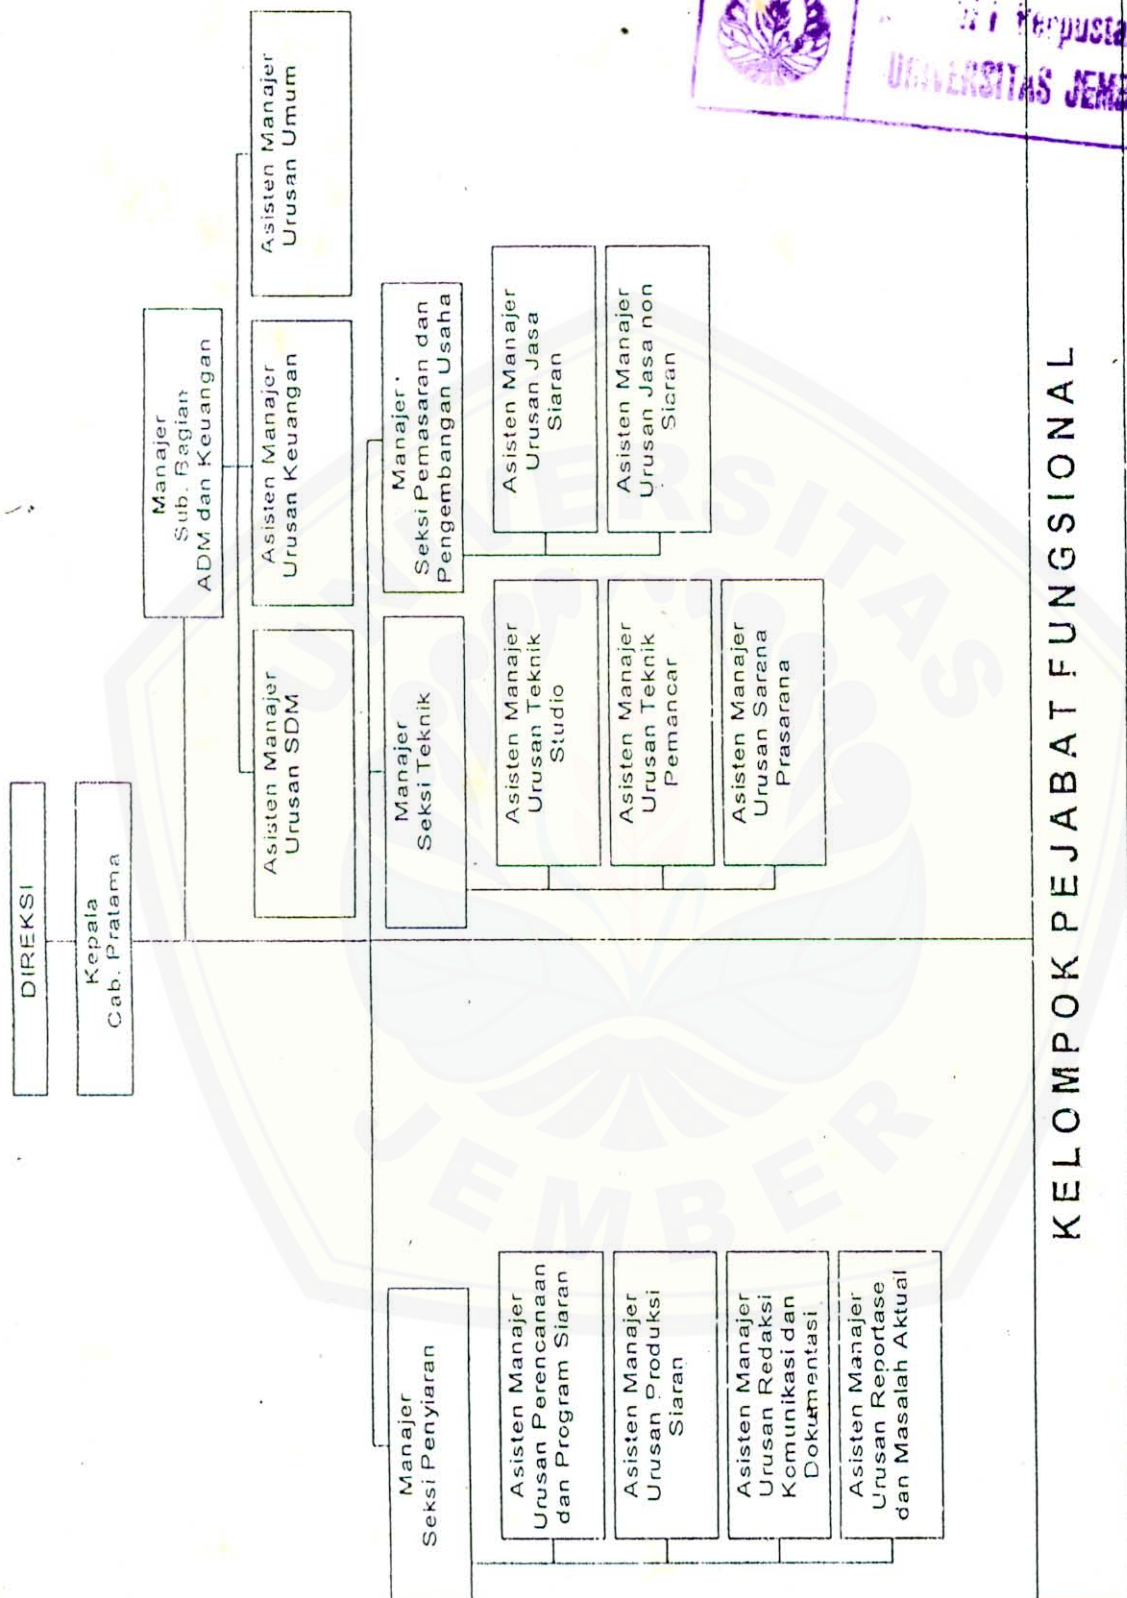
DIREKSI

Kepala
Cab. Pratama

Manajer
Sub. Bagian
ADM dan Keuangan

Asisten Manajer
Urusan SDM

Asisten Manajer
Urusan Keuangan

Asisten Manajer
Urusan Umum

Manajer
Seksi Teknik

Asisten Manajer
Urusan Teknik
Studio

Asisten Manajer
Urusan Teknik
Pemancar

Asisten Manajer
Urusan Sarana
Prasarana

Manajer
Seksi Pemasaran dan
Pengembangan Usaha

Asisten Manajer
Urusan Jasa
Siaran

Asisten Manajer
Urusan Jasa non
Siaran

Manajer
Seksi Penyiaran

Asisten Manajer
Urusan Perencanaan
dan Program Siaran

Asisten Manajer
Urusan Produksi
Siaran

Asisten Manajer
Urusan Redaksi
Komunikasi dan
Dokumentasi

Asisten Manajer
Urusan Reportase
dan Masalah Aktual

KELOMPOK PEJABAT FUNGSIONAL

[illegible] Perpusta
UNIVERSITAS JEMB